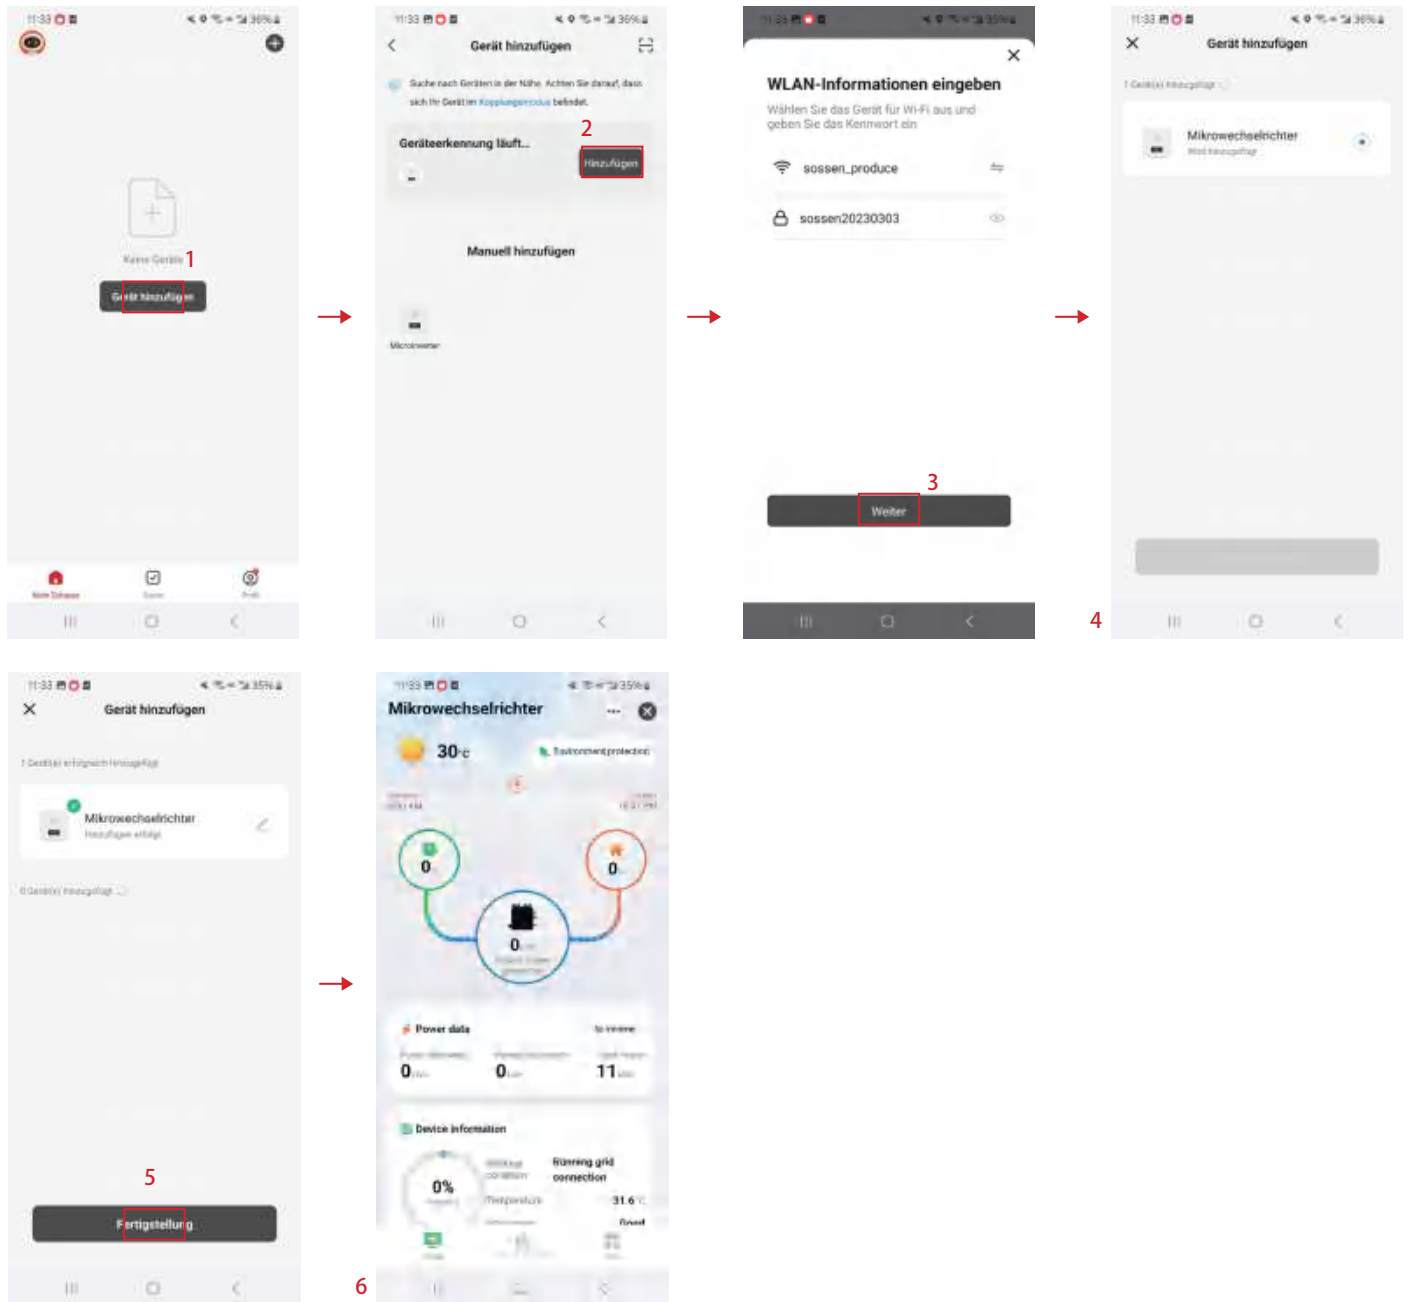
11:33

Keine Geräte 1

Gerät hinzufügen

Mein Zuhause

Szene

Profil

11:33

Gerät hinzufügen

Suche nach Geräten in der Nähe. Achten Sie darauf, dass sich Ihr Gerät im Kopplungsmodus befindet.

Geräteerkennung läuft...

2

Hinzufügen

Manuell hinzufügen

Microinverter

11:33

WLAN-Informationen eingeben

Wählen Sie das Gerät für Wi-Fi aus und geben Sie das Kennwort ein

sossen_produce

sossen20230303

3

Weiter

11:33

Gerät hinzufügen

1 Gerät(e) hinzugefügt

Mikrowechselrichter

Wird hinzugefügt

4

11:33

Gerät hinzufügen

1 Gerät(e) erfolgreich hinzugefügt

Mikrowechselrichter

Hinzufügen erfolgt

0 Gerät(e) hinzugefügt

5

Fertigstellung

11:33

Mikrowechselrichter

30°C

Environment protection

0

0

0

Power data

0

0

11

Device information

0%

Running grid connection

Temperature

31.6

Good

6